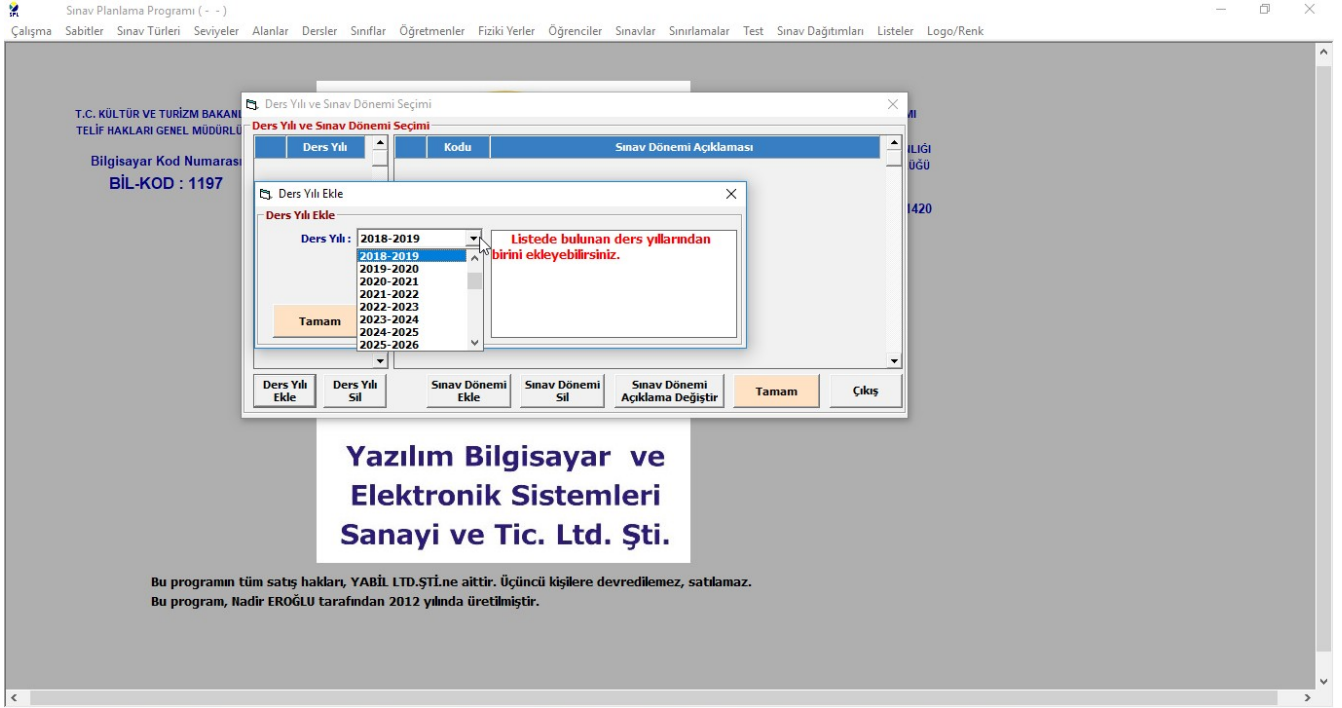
Sınav Planlama Programı ( - - )

Çalışma Sabitler Sınav Türleri Seviyeler Alanlar Dersler Sınıflar Öğretmenler Fiziki Yerler Öğrenciler Sınavlar Sınırlamalar Test Sınav Dağıtımları Listeler Logo/Renk

T.C. KÜLTÜR VE TURİZM BAKAN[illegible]
TELİF HAKLARI GENEL MÜDÜRLÜ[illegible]

Bilgisayar Kod Numarası
BİL-KOD : 1197

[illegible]MI
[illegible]LIĞI
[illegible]ÜĞÜ
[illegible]1420

Ders Yılı ve Sınav Dönemi Seçimi

Ders Yılı ve Sınav Dönemi Seçimi

| Ders Yılı |
|---|

| Kodu | Sınav Dönemi Açıklaması |
|---|---|

Ders Yılı Ekle

Ders Yılı Ekle

Ders Yılı : 2018-2019

2018-2019
2019-2020
2020-2021
2021-2022
2022-2023
2023-2024
2024-2025
2025-2026

Listede bulunan ders yıllarından birini ekleyebilirsiniz.

Tamam

Ders Yılı Ekle
Ders Yılı Sil
Sınav Dönemi Ekle
Sınav Dönemi Sil
Sınav Dönemi Açıklama Değiştir
Tamam
Çıkış

Yazılım Bilgisayar ve Elektronik Sistemleri Sanayi ve Tic. Ltd. Şti.

Bu programın tüm satış hakları, YABİL LTD.ŞTİ.ne aittir. Üçüncü kişilere devredilemez, satılamaz.
Bu program, Nadir EROĞLU tarafından 2012 yılında üretilmiştir.